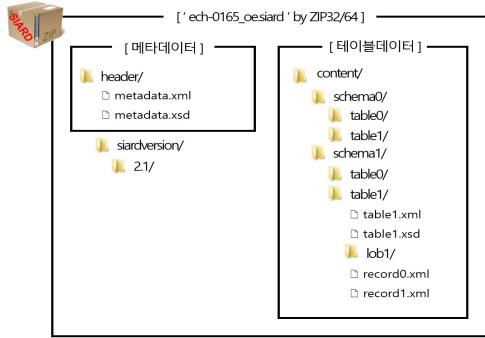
SIARD ZIP

[ ' ech-0165_oe.siard ' by ZIP32/64 ]

[ 메타데이터 ]

header/

metadata.xml

metadata.xsd

siardversion/

2.1/

[ 테이블데이터 ]

content/

schema0/

table0/

table1/

schema1/

table0/

table1/

table1.xml

table1.xsd

lob1/

record0.xml

record1.xml